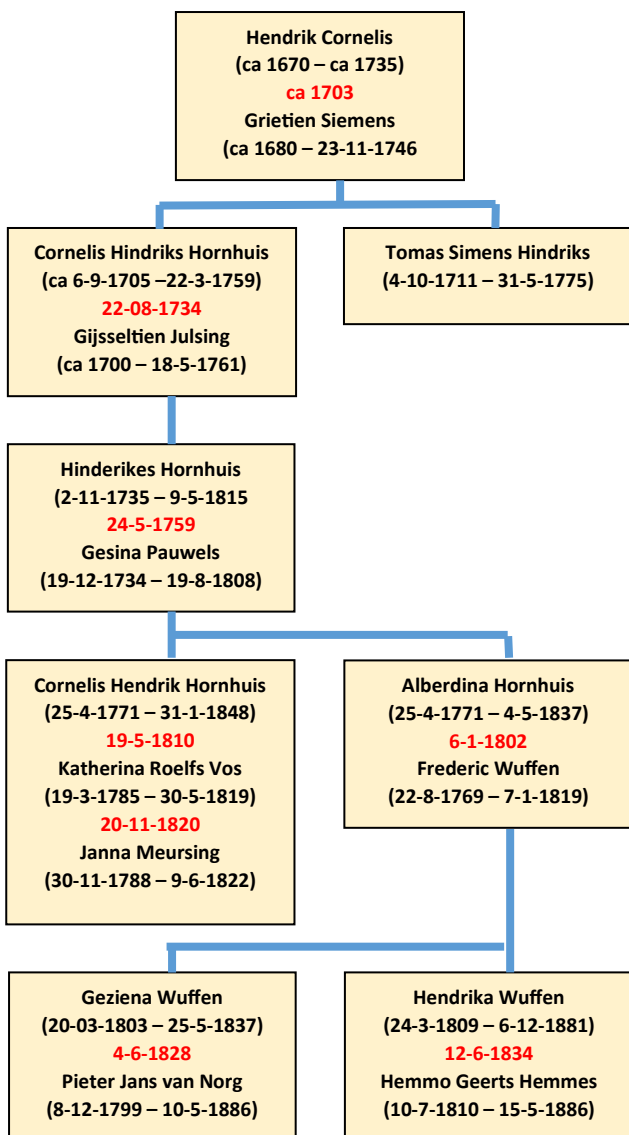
Hendrik Cornelis
(ca 1670 – ca 1735)
ca 1703
Grietien Siemens
(ca 1680 – 23-11-1746

Cornelis Hindriks Hornhuis
(ca 6-9-1705 –22-3-1759)
22-08-1734
Gijsseltien Julsing
(ca 1700 – 18-5-1761)

Tomas Simens Hindriks
(4-10-1711 – 31-5-1775)

Hinderikes Hornhuis
(2-11-1735 – 9-5-1815
24-5-1759
Gesina Pauwels
(19-12-1734 – 19-8-1808)

Cornelis Hendrik Hornhuis
(25-4-1771 – 31-1-1848)
19-5-1810
Katherina Roelfs Vos
(19-3-1785 – 30-5-1819)
20-11-1820
Janna Meursing
(30-11-1788 – 9-6-1822)

Alberdina Hornhuis
(25-4-1771 – 4-5-1837)
6-1-1802
Frederic Wuffen
(22-8-1769 – 7-1-1819)

Geziena Wuffen
(20-03-1803 – 25-5-1837)
4-6-1828
Pieter Jans van Norg
(8-12-1799 – 10-5-1886)

Hendrika Wuffen
(24-3-1809 – 6-12-1881)
12-6-1834
Hemmo Geerts Hemmes
(10-7-1810 – 15-5-1886)